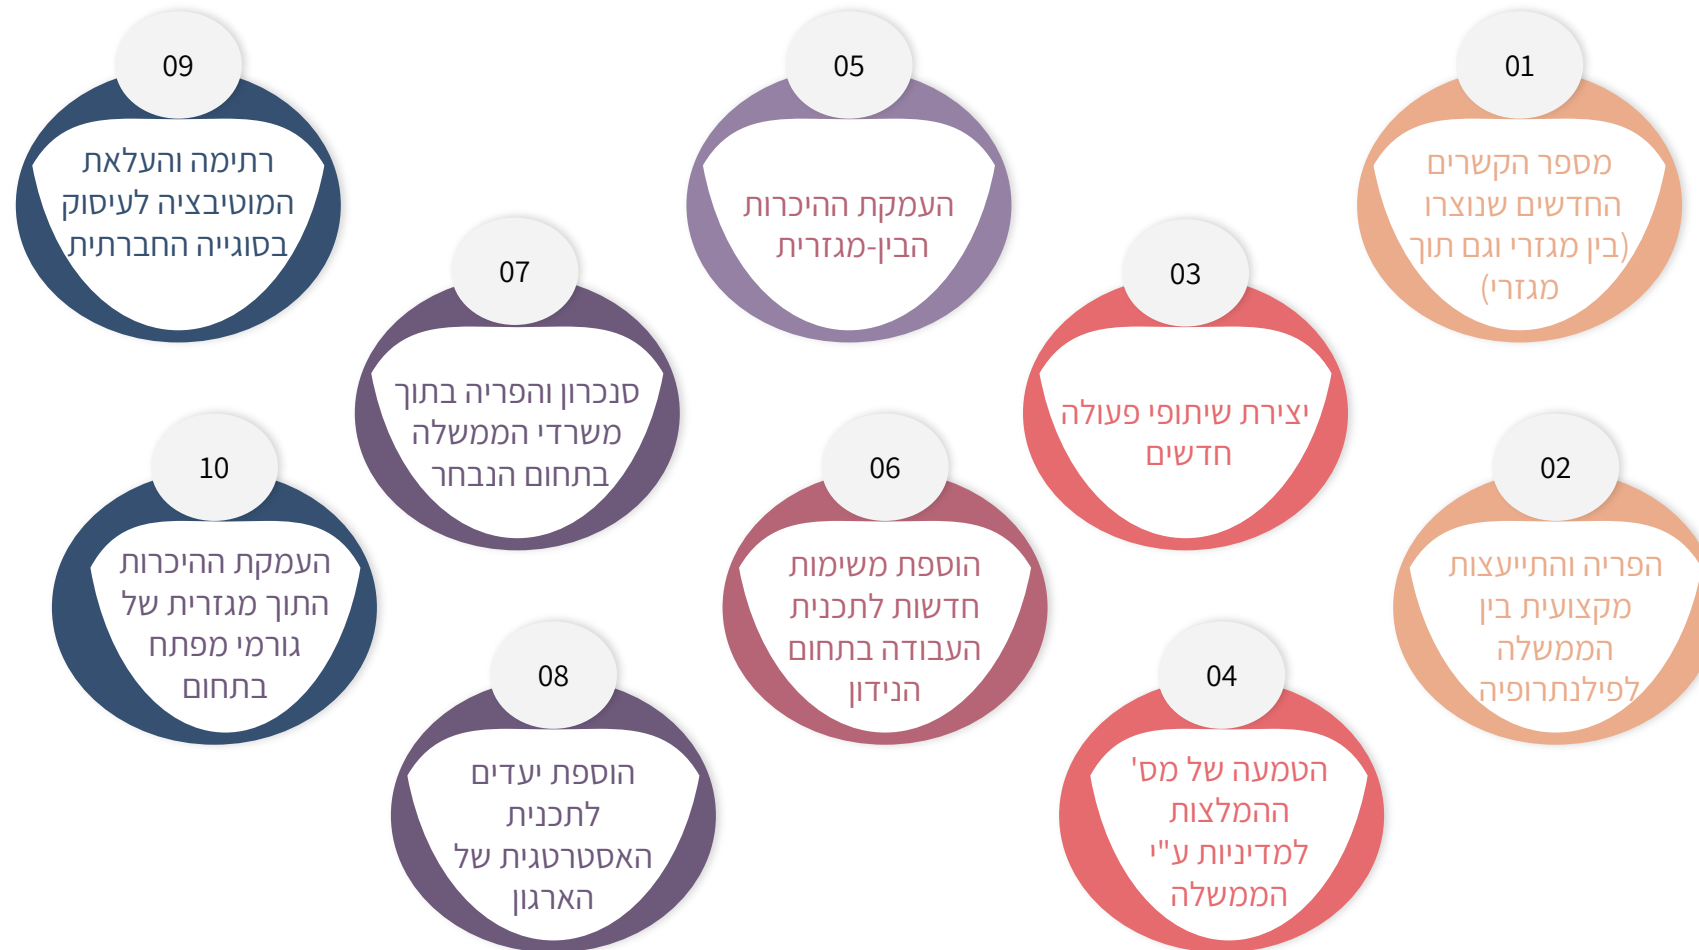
01
מספר הקשרים החדשים שנוצרו (בין מגזרי וגם תוך מגזרי)

02
הפריה והתייעצות מקצועית בין הממשלה לפילנתרופיה

03
יצירת שיתופי פעולה חדשים

04
הטמעה של מס' ההמלצות למדיניות ע"י הממשלה

05
העמקת ההיכרות הבין-מגזרית

06
הוספת משימות חדשות לתכנית העבודה בתחום הנידון

07
סנכרון והפריה בתוך משרדי הממשלה בתחום הנבחר

08
הוספת יעדים לתכנית האסטרטגית של הארגון

09
רתימה והעלאת המוטיבציה לעיסוק בסוגייה החברתית

10
העמקת ההיכרות התוך מגזרית של גורמי מפתח בתחום